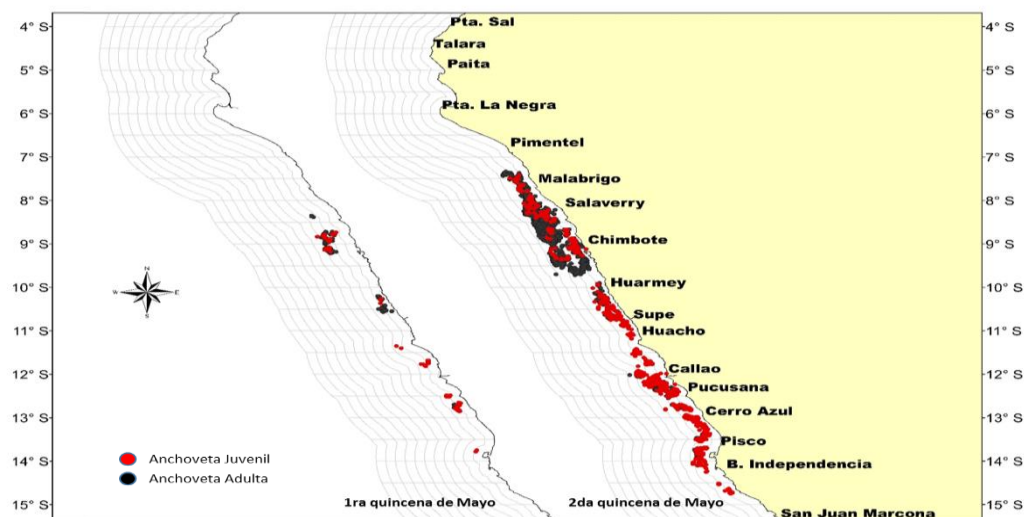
4° S
5° S
6° S
7° S
8° S
9° S
10° S
11° S
12° S
13° S
14° S
15° S

Pta. Sal
Talara
Paita
Pta. La Negra
Pimentel
Malabrigo
Salaverry
Chimbote
Huarmey
Supe
Huacho
Callao
Pucusana
Cerro Azul
Pisco
B. Independencia
San Juan Marcona

4° S
5° S
6° S
7° S
8° S
9° S
10° S
11° S
12° S
13° S
14° S
15° S

N
W
E
S

Anchoveta Juvenil
Anchoveta Adulta

1ra quincena de Mayo
2da quincena de Mayo